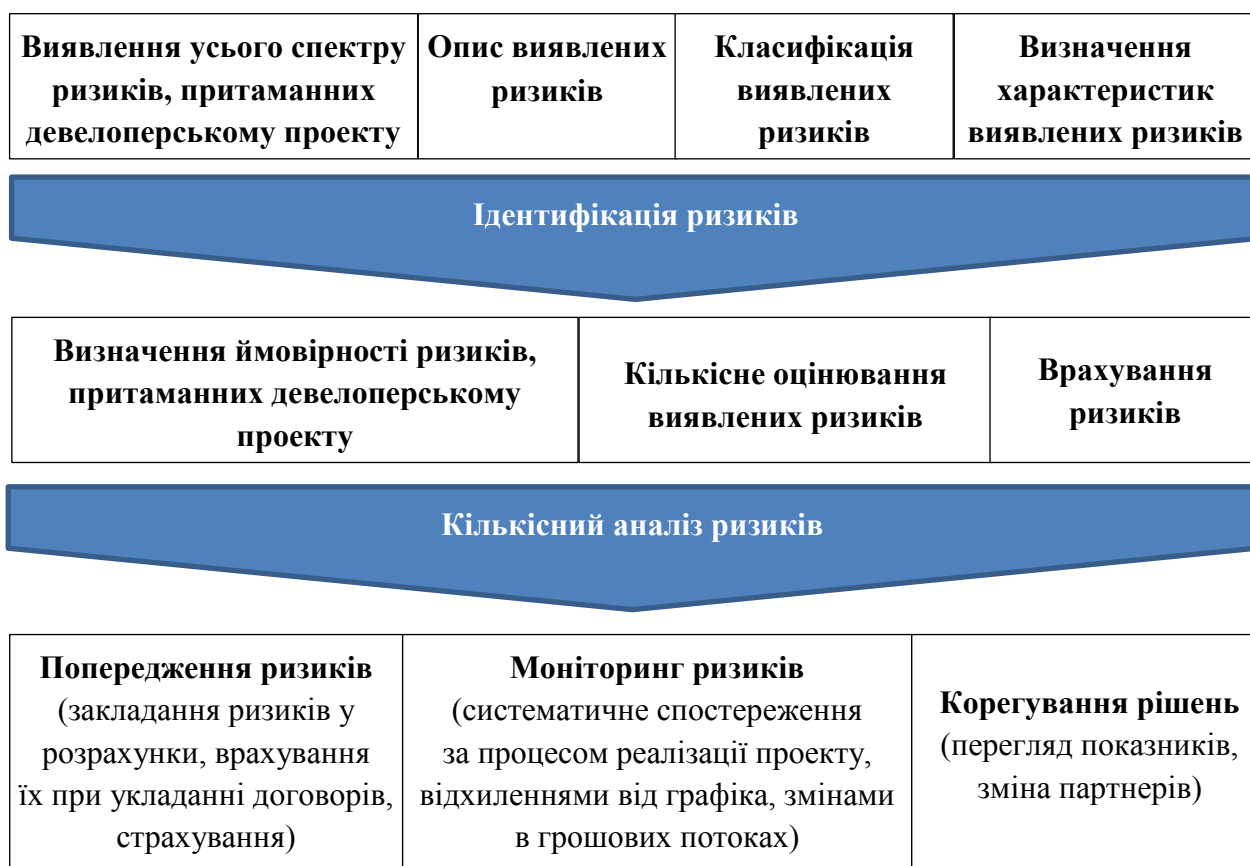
| Виявлення усього спектру ризиків, притаманних девелоперському проекту | Опис виявлених ризиків | Класифікація виявлених ризиків | Визначення характеристик виявлених ризиків |
|---|---|---|---|

Ідентифікація ризиків

| Визначення ймовірності ризиків, притаманних девелоперському проекту | Кількісне оцінювання виявлених ризиків | Врахування ризиків |
|---|---|---|

Кількісний аналіз ризиків

| Попередження ризиків (закладання ризиків у розрахунки, врахування їх при укладанні договорів, страхування) | Моніторинг ризиків (систематичне спостереження за процесом реалізації проекту, відхиленнями від графіка, змінами в грошових потоках) | Корегування рішень (перегляд показників, зміна партнерів) |
|---|---|---|